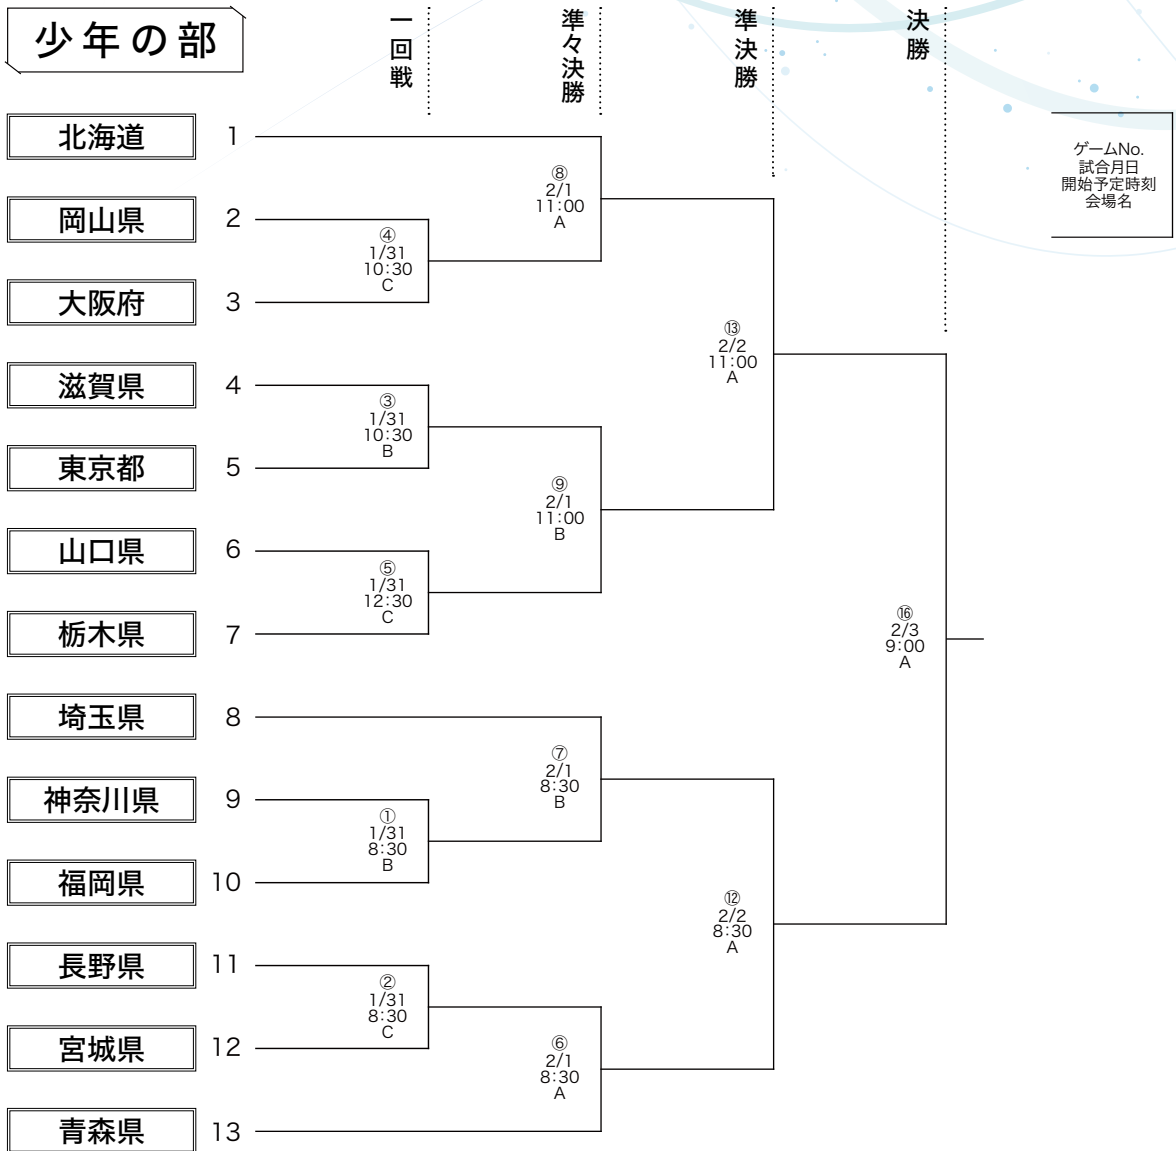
少年の部

一回戦

準々決勝

準決勝

決勝

ゲームNo.
試合月日
開始予定時刻
会場名

北海道 1
岡山県 2
大阪府 3
滋賀県 4
東京都 5
山口県 6
栃木県 7
埼玉県 8
神奈川県 9
福岡県 10
長野県 11
宮城県 12
青森県 13

④
1/31
10:30
C

③
1/31
10:30
B

⑤
1/31
12:30
C

①
1/31
8:30
B

②
1/31
8:30
C

⑧
2/1
11:00
A

⑨
2/1
11:00
B

⑦
2/1
8:30
B

⑥
2/1
8:30
A

⑬
2/2
11:00
A

⑫
2/2
8:30
A

⑯
2/3
9:00
A